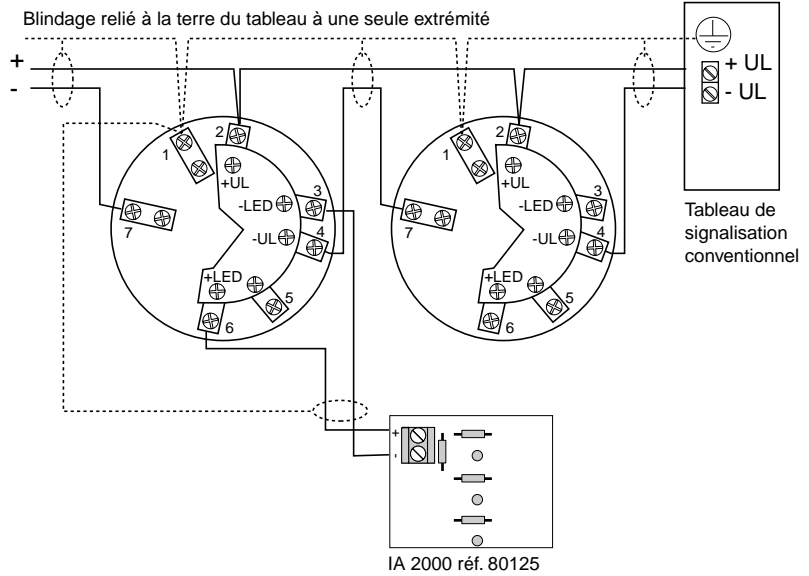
Blindage relié à la terre du tableau à une seule extrémité

+
-

1
2
+UL
3
-LED
-UL
4
7
+LED
5
6

1
2
+UL
3
-LED
-UL
4
7
+LED
5
6

+ UL
- UL

Tableau de signalisation conventionnel

+
-

IA 2000 réf. 80125